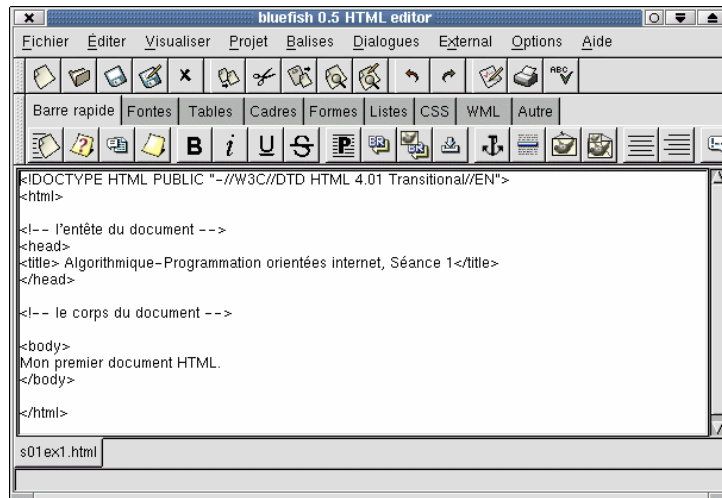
bluefish 0.5 HTML editor

Fichier Éditer Visualiser Projet Balises Dialogues External Options Aide

Barre rapide Fontes Tables Cadres Formes Listes CSS WML Autre

B i U S

<!DOCTYPE HTML PUBLIC "-//W3C//DTD HTML 4.01 Transitional//EN">
<html>

<!-- l'entête du document -->
<head>
<title> Algorithmique-Programmation orientées internet, Séance 1</title>
</head>

<!-- le corps du document -->

<body>
Mon premier document HTML.
</body>

</html>

s01ex1.html